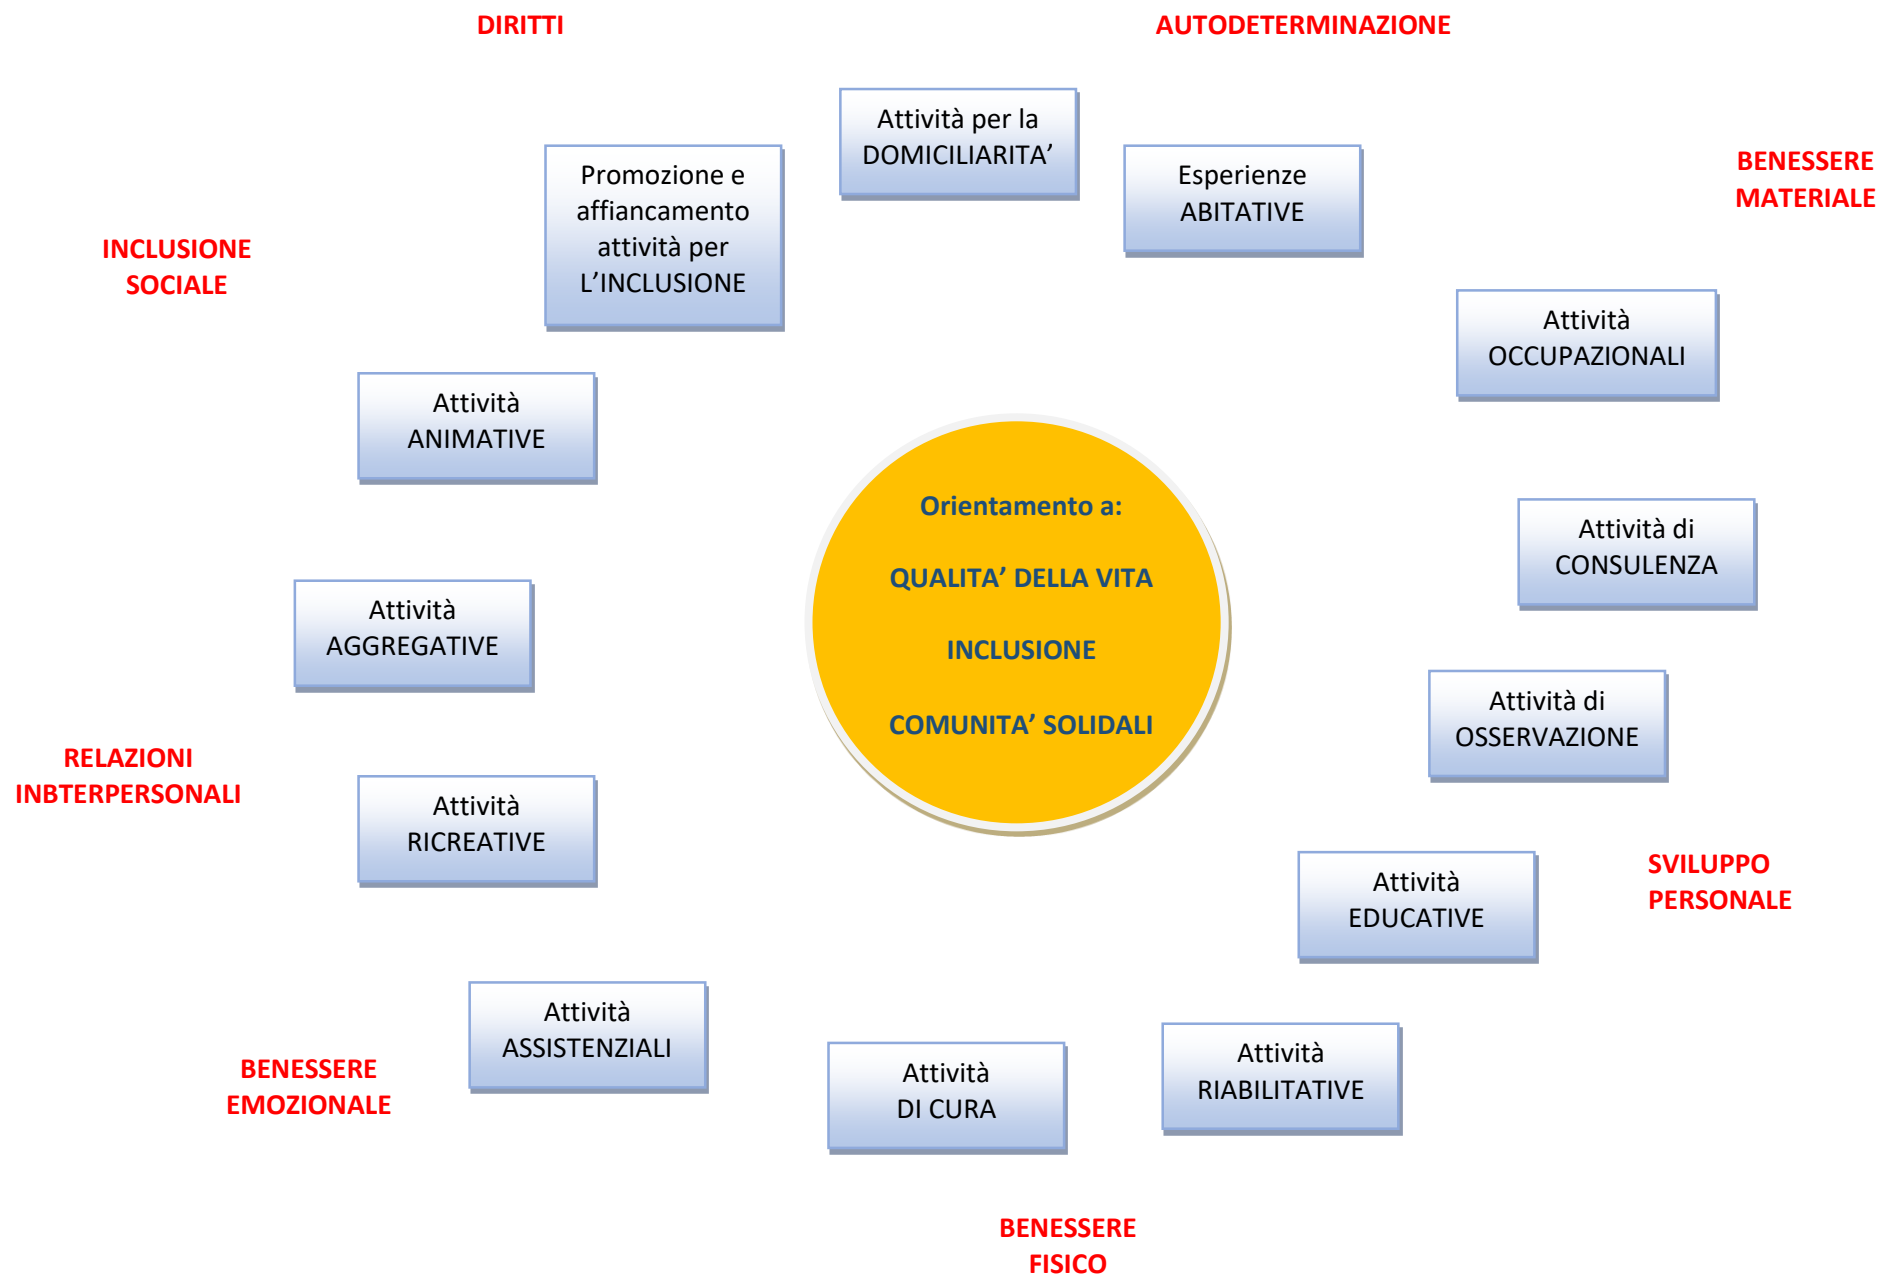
DIRITTI

AUTODETERMINAZIONE

Attività per la DOMICILIARITA’

Promozione e affiancamento attività per L’INCLUSIONE

Esperienze ABITATIVE

BENESSERE MATERIALE

INCLUSIONE SOCIALE

Attività OCCUPAZIONALI

Attività ANIMATIVE

Orientamento a:

QUALITA’ DELLA VITA

INCLUSIONE

COMUNITA’ SOLIDALI

Attività di CONSULENZA

Attività AGGREGATIVE

Attività di OSSERVAZIONE

RELAZIONI INBTERPERSONALI

Attività RICREATIVE

Attività EDUCATIVE

SVILUPPO PERSONALE

Attività ASSISTENZIALI

BENESSERE EMOZIONALE

Attività DI CURA

Attività RIABILITATIVE

BENESSERE FISICO